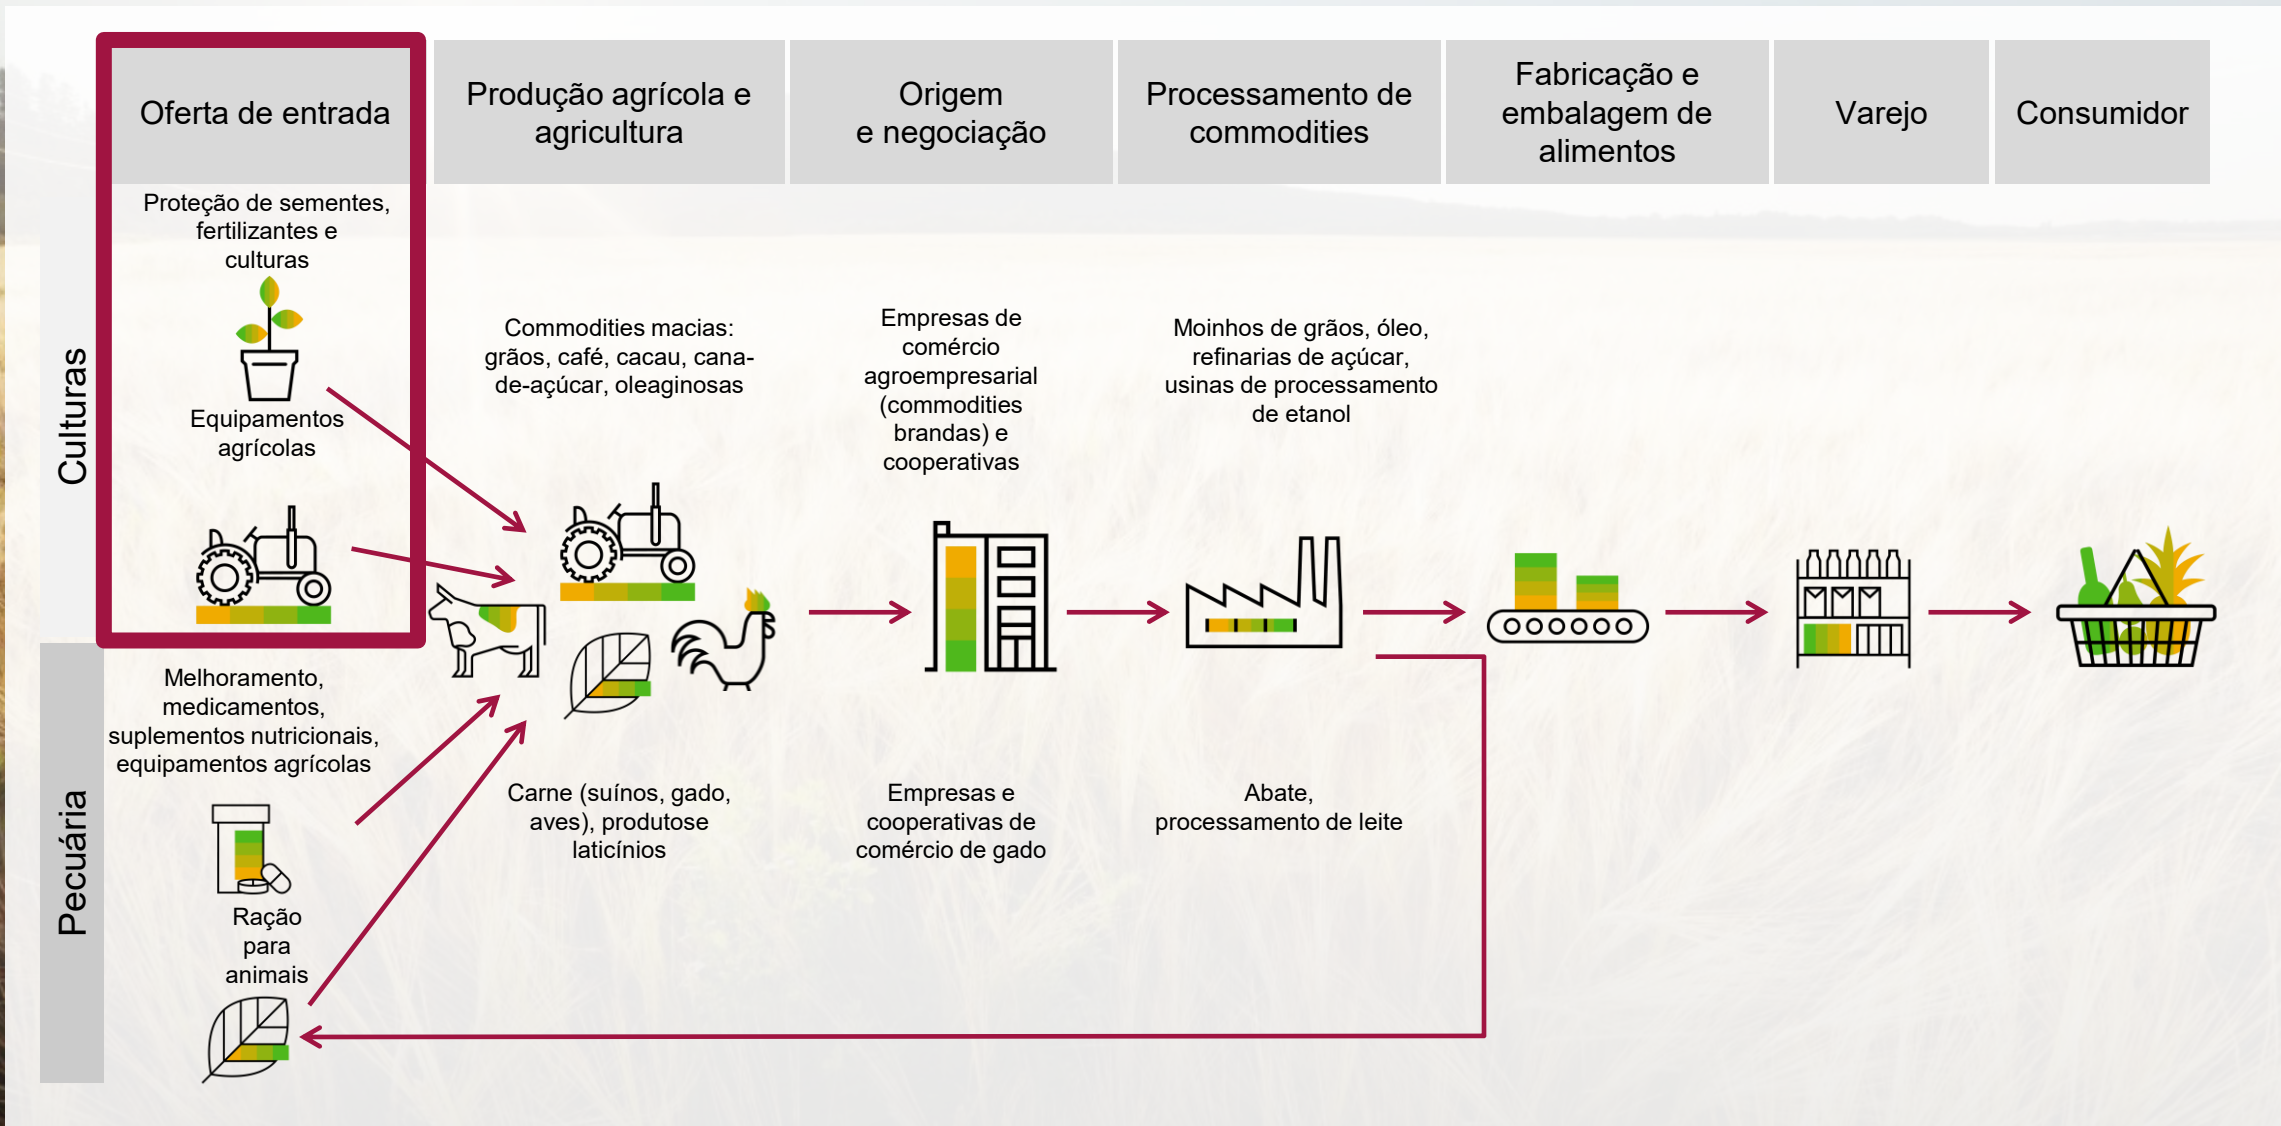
Oferta de entrada

Produção agrícola e agricultura

Origem e negociação

Processamento de commodities

Fabricação e embalagem de alimentos

Varejo

Consumidor

Culturas

Proteção de sementes, fertilizantes e culturas

Equipamentos agrícolas

Commodities macias: grãos, café, cacau, cana-de-açúcar, oleaginosas

Empresas de comércio agroempresarial (commodities brandas) e cooperativas

Moinhos de grãos, óleo, refinarias de açúcar, usinas de processamento de etanol

Pecuária

Melhoramento, medicamentos, suplementos nutricionais, equipamentos agrícolas

Ração para animais

Carne (suínos, gado, aves), produtose laticínios

Empresas e cooperativas de comércio de gado

Abate, processamento de leite